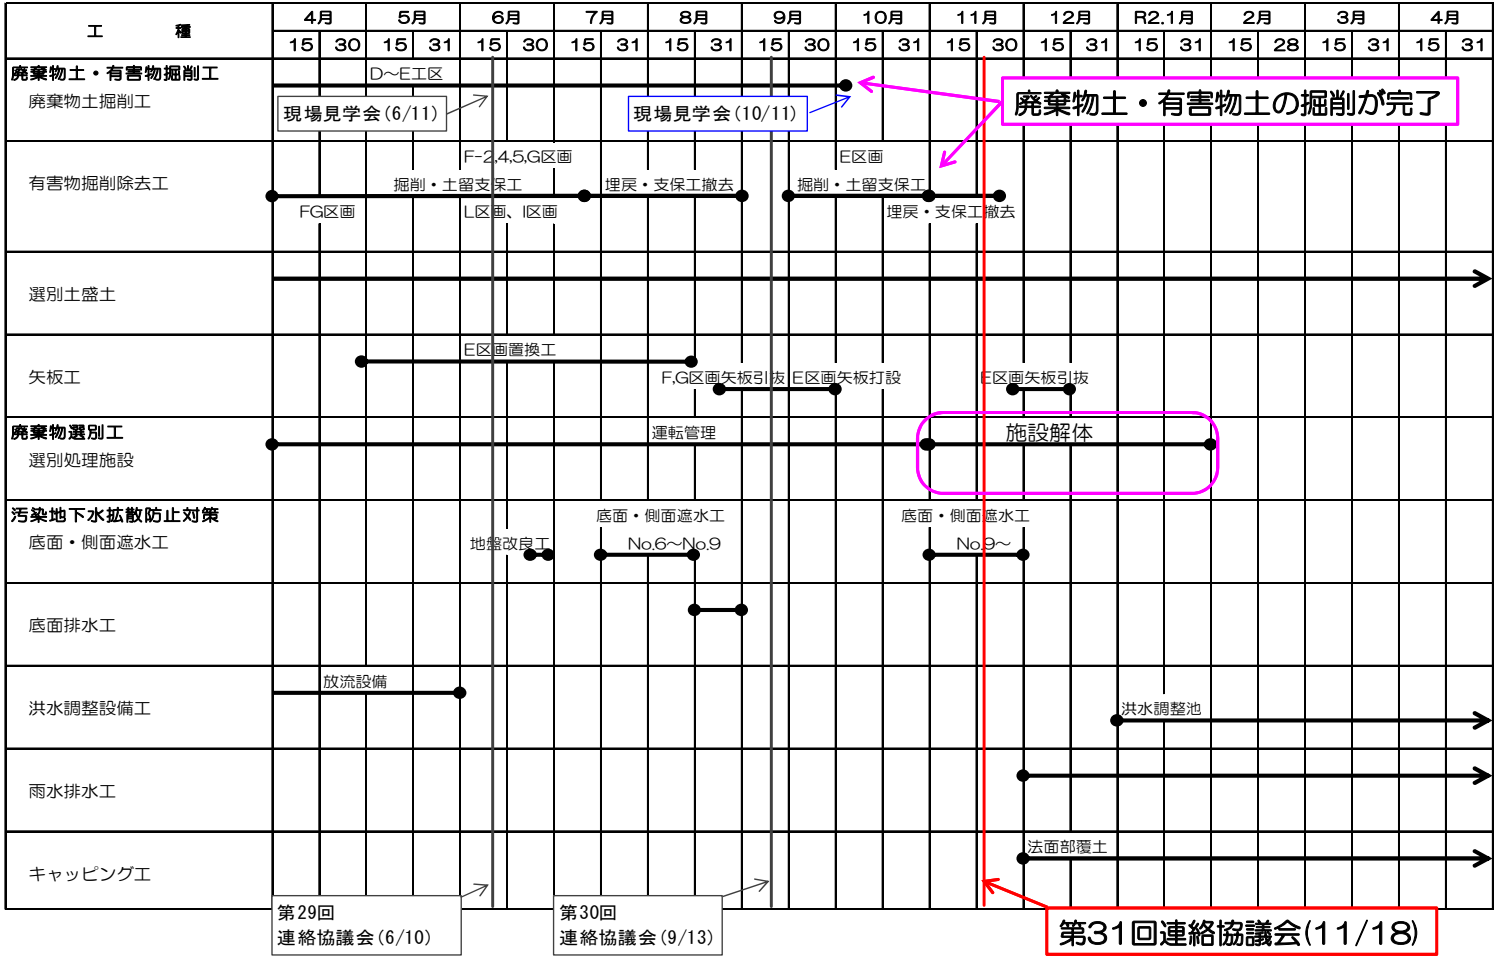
| 工　種 | 4月 15 | 30 | 5月 15 | 31 | 6月 15 | 30 | 7月 15 | 31 | 8月 15 | 31 | 9月 15 | 30 | 10月 15 | 31 | 11月 15 | 30 | 12月 15 | 31 | R2.1月 15 | 31 | 2月 15 | 28 | 3月 15 | 31 | 4月 15 | 31 |
|---|---|---|---|---|---|---|---|---|---|---|---|---|---|---|---|---|---|---|---|---|---|---|---|---|---|---|
| 廃棄物土・有害物掘削工 廃棄物土掘削工 | | | | | | | | | | | | | | | | | | | | | | | | | | |
| 有害物掘削除去工 | | | | | | | | | | | | | | | | | | | | | | | | | | |
| 選別土盛土 | | | | | | | | | | | | | | | | | | | | | | | | | | |
| 矢板工 | | | | | | | | | | | | | | | | | | | | | | | | | | |
| 廃棄物選別工 選別処理施設 | | | | | | | | | | | | | | | | | | | | | | | | | | |
| 汚染地下水拡散防止対策 底面・側面遮水工 | | | | | | | | | | | | | | | | | | | | | | | | | | |
| 底面排水工 | | | | | | | | | | | | | | | | | | | | | | | | | | |
| 洪水調整設備工 | | | | | | | | | | | | | | | | | | | | | | | | | | |
| 雨水排水工 | | | | | | | | | | | | | | | | | | | | | | | | | | |
| キャッピング工 | | | | | | | | | | | | | | | | | | | | | | | | | | |

D～E工区
現場見学会(6/11)
現場見学会(10/11)
廃棄物土・有害物土の掘削が完了
F-2,4,5,G区画
E区画
掘削・土留支保工
埋戻・支保工撤去
掘削・土留支保工
FG区画
L区画、I区画
埋戻・支保工撤去
E区画置換工
F,G区画矢板引抜
E区画矢板打設
E区画矢板引抜
運転管理
施設解体
底面・側面遮水工
底面・側面遮水工
地盤改良工
No.6～No.9
No.9～
放流設備
洪水調整池
法面部覆土
第29回 連絡協議会(6/10)
第30回 連絡協議会(9/13)
第31回連絡協議会(11/18)